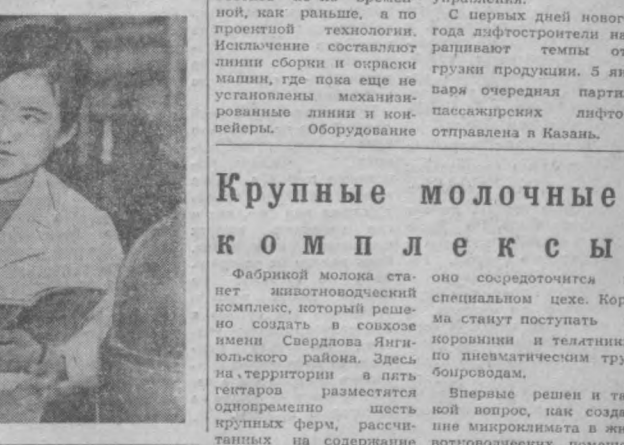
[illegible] ной, как раньше, а по проектной технологии. Исключение составляют линии сборки и окраски машин, где пока еще не установлены механизированные линии и конвейеры. Оборудование

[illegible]

С первых дней нового года лифтостроители на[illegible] ращивают темпы от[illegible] грузки продукции. 5 ян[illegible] варя очередная партия пассажирских лифтов отправлена в Казань.

Крупные молочные комплексы

Фабрикой молока станет животноводческий комплекс, который решено создать в совхозе имени Свердлова Янгиюльского района. Здесь на территории в пять гектаров разместятся одновременно шесть крупных ферм, рассчитанных на содержание

оно сосредоточится в специальном цехе. Кор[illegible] ма станут поступать коровники и телятник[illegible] по пневматическим тру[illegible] бопроводам.

Впервые решен и та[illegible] кой вопрос, как созда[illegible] ние микроклимата в жи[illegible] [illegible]